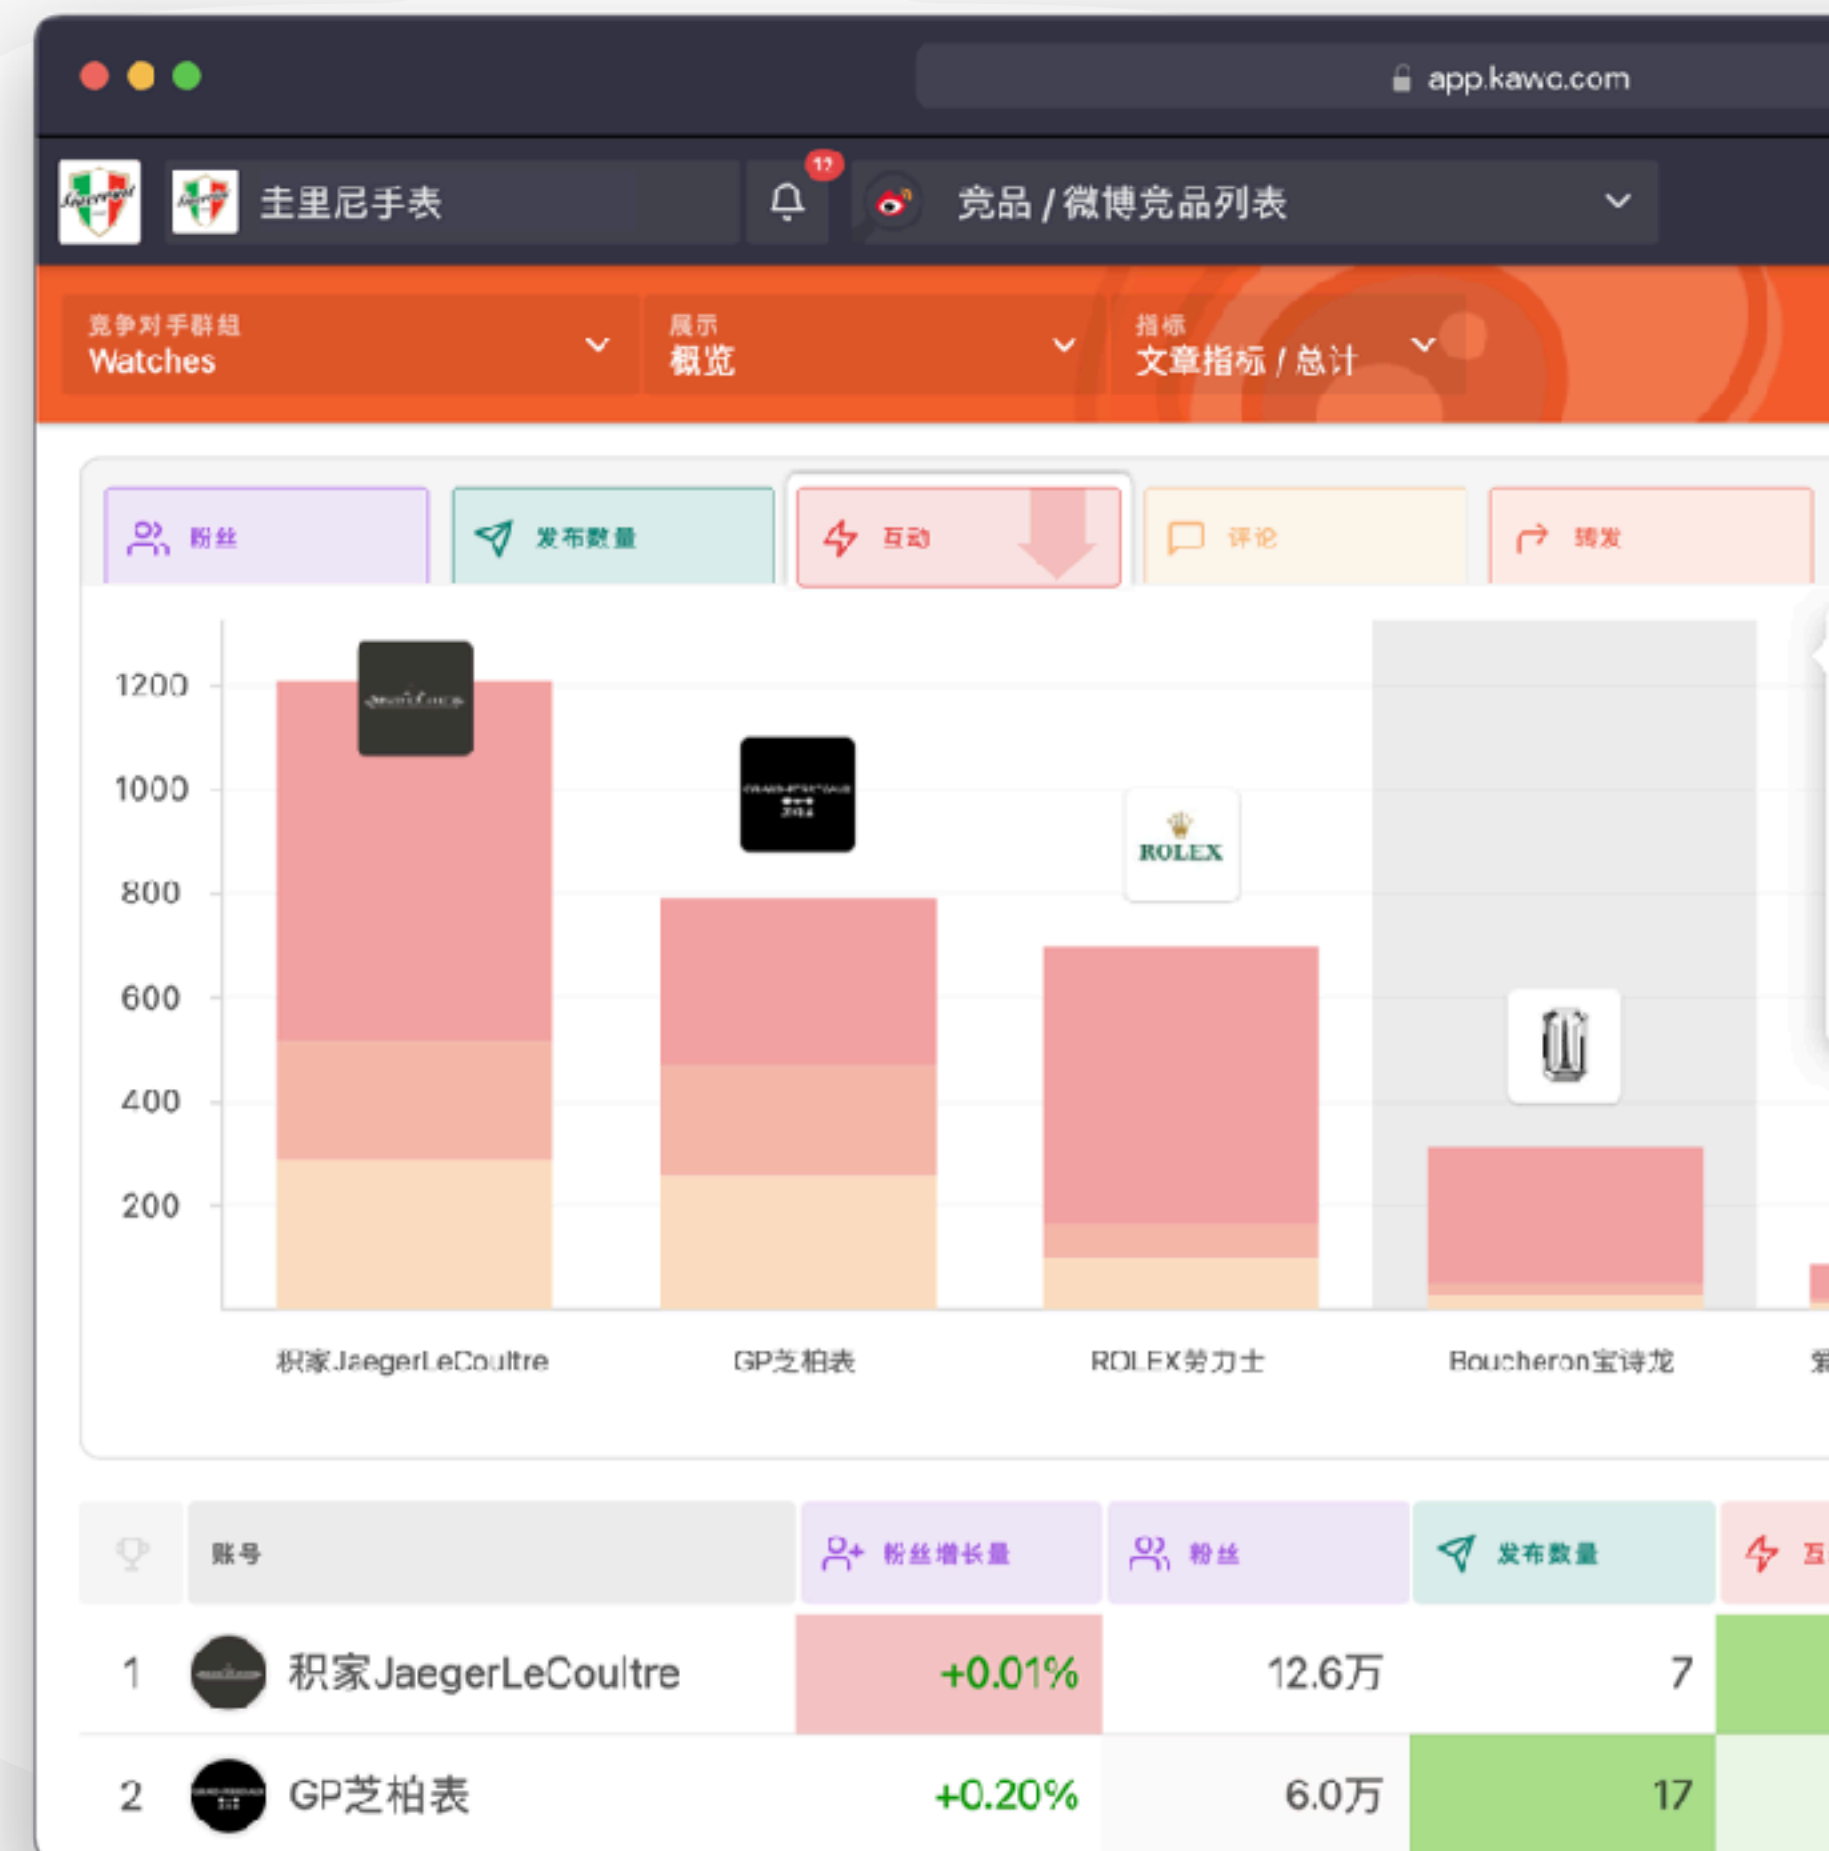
app.kawo.com

主里尼手表

12

竞品 / 微博竞品列表

竞争对手群组
Watches

展示
概览

指标
文章指标 / 总计

粉丝

发布数量

互动

评论

转发

1200
1000
800
600
400
200

ROLEX

积家JaegerLeCoultre
GP芝柏表
ROLEX劳力士
Boucheron宝诗龙

| | 账号 | 粉丝增长量 | 粉丝 | 发布数量 | 互 |
|---|---|---|---|---|---|
| 1 | 积家JaegerLeCoultre | +0.01% | 12.6万 | 7 | |
| 2 | GP芝柏表 | +0.20% | 6.0万 | 17 | |